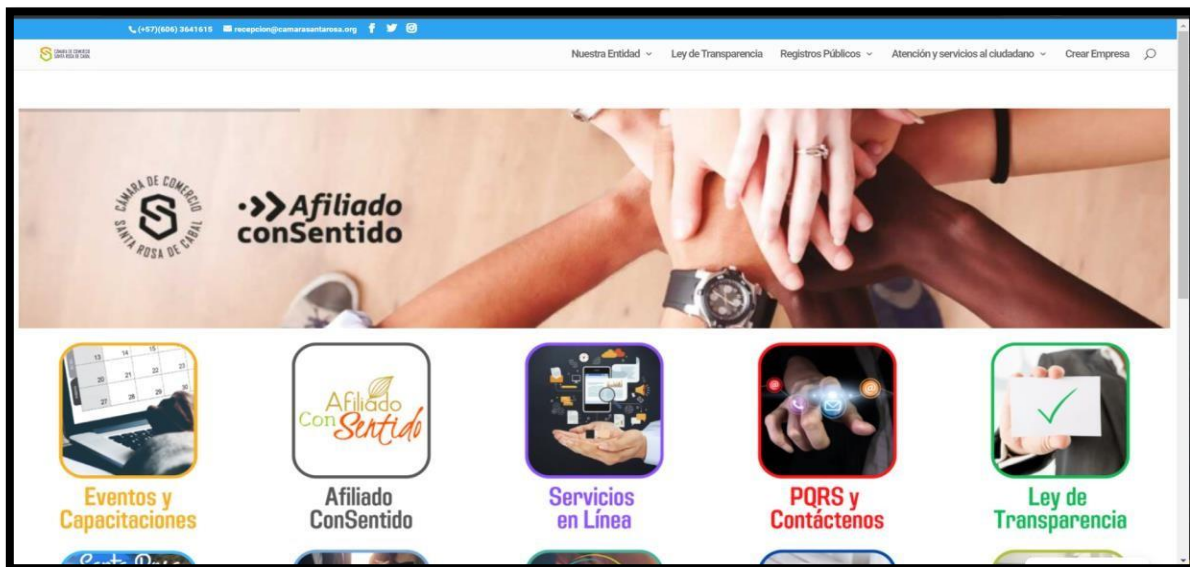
(+57)(606) 3641615 recepcion@camarasantarosa.org

CÁMARA DE COMERCIO SANTA ROSA DE CABAL

Nuestra Entidad Ley de Transparencia Registros Públicos Atención y servicios al ciudadano Crear Empresa

CÁMARA DE COMERCIO SANTA ROSA DE CABAL

Afiliado conSentido

13 14 15 20 21 22 23 27 28 29 30

Eventos y Capacitaciones

Afiliado Con Sentido

Afiliado ConSentido

Servicios en Línea

PQRS y Contáctenos

Ley de Transparencia

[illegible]